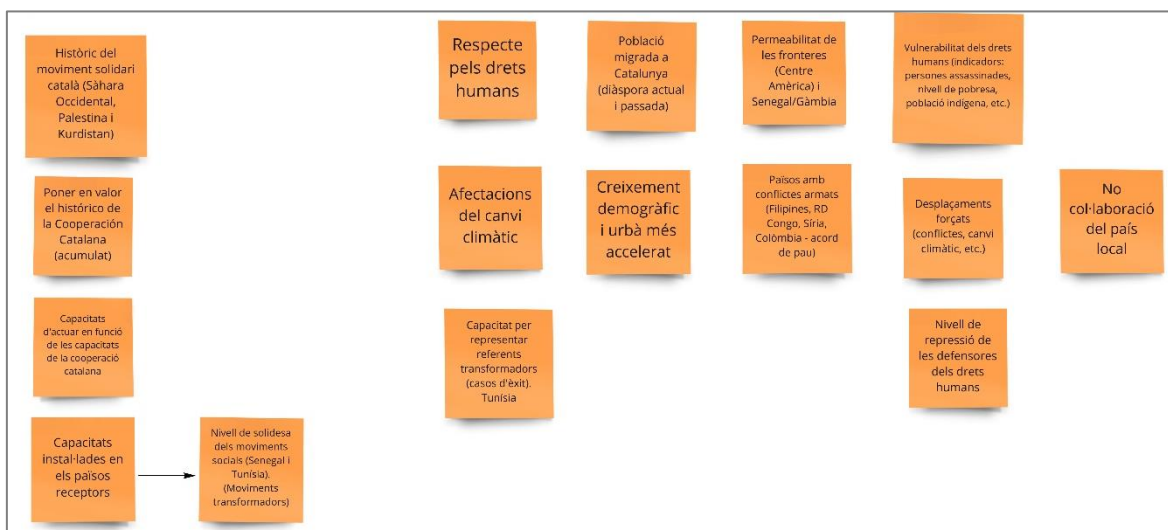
Històric del moviment solidari català (Sàhara Occidental, Palestina i Kurdistan)

Poner en valor el histórico de la Cooperación Catalana (acumulat)

Capacitats d'actuar en funció de les capacitats de la cooperació catalana

Capacitats instal·lades en els països receptors

Nivell de solidesa dels moviments socials (Senegal i Tunísia). (Moviments transformadors)

Respecte pels drets humans

Població migrada a Catalunya (diàspora actual i passada)

Permeabilitat de les fronteres (Centre Amèrica) i Senegal/Gàmbia

Vulnerabilitat dels drets humans (indicadors: persones assassinades, nivell de pobresa, població indígena, etc.)

Afectacions del canvi climàtic

Creixement demogràfic i urbà més accelerat

Països amb conflictes armats (Filipines, RD Congo, Síria, Colòmbia - acord de pau)

Desplaçaments forçats (conflictes, canvi climàtic, etc.)

No col·laboració del país local

Capacitat per representar referents transformadors (casos d'èxit). Tunísia

Nivell de repressió de les defensores dels drets humans